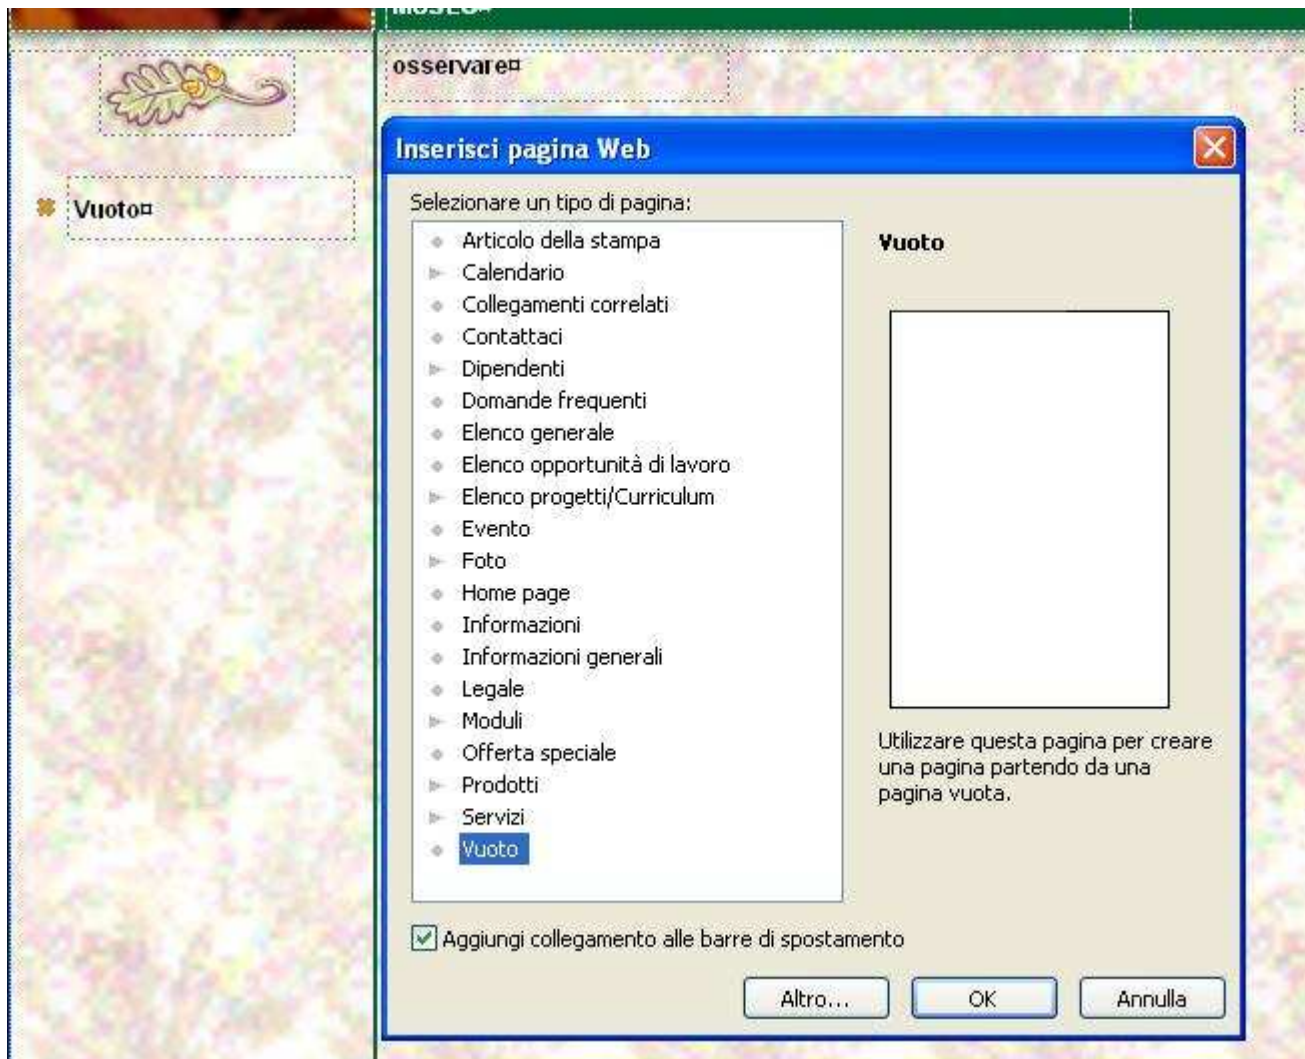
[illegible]

osservare¤

Vuoto¤

Inserisci pagina Web

Selezionare un tipo di pagina:

Articolo della stampa
Calendario
Collegamenti correlati
Contattaci
Dipendenti
Domande frequenti
Elenco generale
Elenco opportunità di lavoro
Elenco progetti/Curriculum
Evento
Foto
Home page
Informazioni
Informazioni generali
Legale
Moduli
Offerta speciale
Prodotti
Servizi
Vuoto

Vuoto

Utilizzare questa pagina per creare una pagina partendo da una pagina vuota.

Aggiungi collegamento alle barre di spostamento

Altro...
OK
Annulla